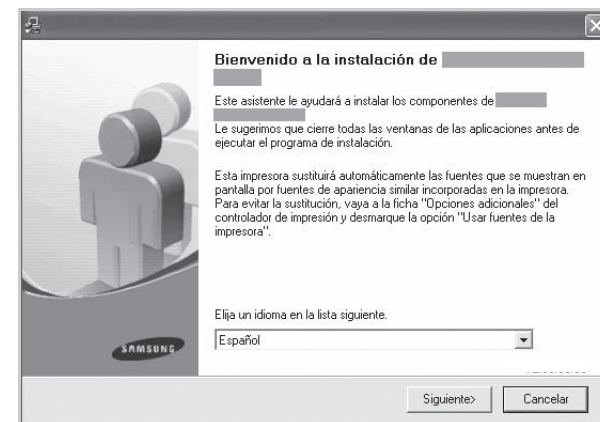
Bienvenido a la instalación de

Este asistente le ayudará a instalar los componentes de

Le sugerimos que cierre todas las ventanas de las aplicaciones antes de ejecutar el programa de instalación.

Esta impresora sustituirá automáticamente las fuentes que se muestran en pantalla por fuentes de apariencia similar incorporadas en la impresora. Para evitar la sustitución, vaya a la ficha "Opciones adicionales" del controlador de impresión y desmarque la opción "Usar fuentes de la impresora".

Elija un idioma en la lista siguiente.

Español

SAMSUNG

Siguiente>

Cancelar